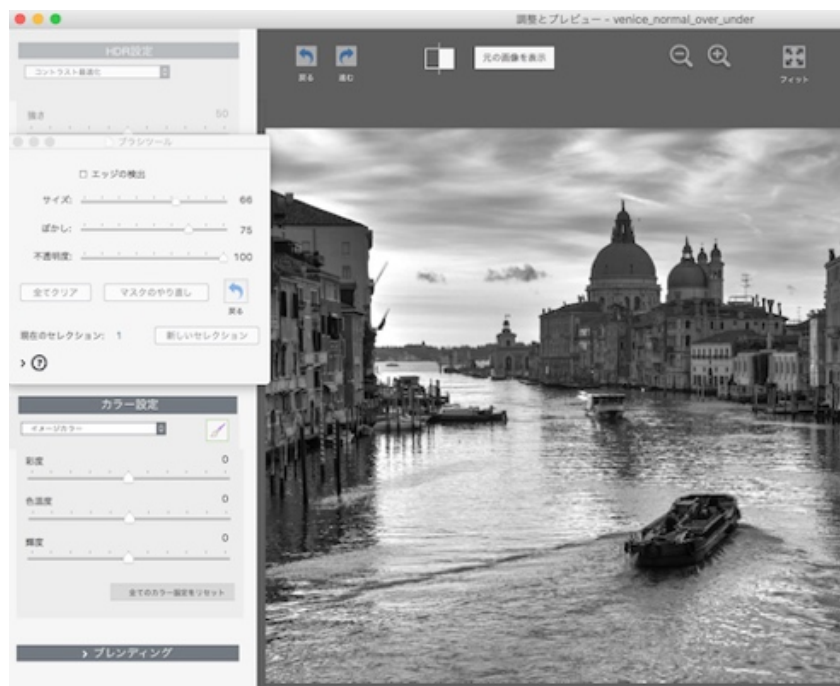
調整とプレビュー - venice_normal_over_under

HDR設定

コントラスト最適化

強さ 50

ブラシツール

エッジの検出

サイズ: 66

ぼかし: 75

不透明度: 100

全てクリア

マスクのやり直し

戻る

現在のセレクション: 1

新しいセレクション

カラー設定

イメージカラー

彩度 0

色温度 0

輝度 0

全てのカラー設定をリセット

ブレンディング

戻る

進む

元の画像を表示

フィット